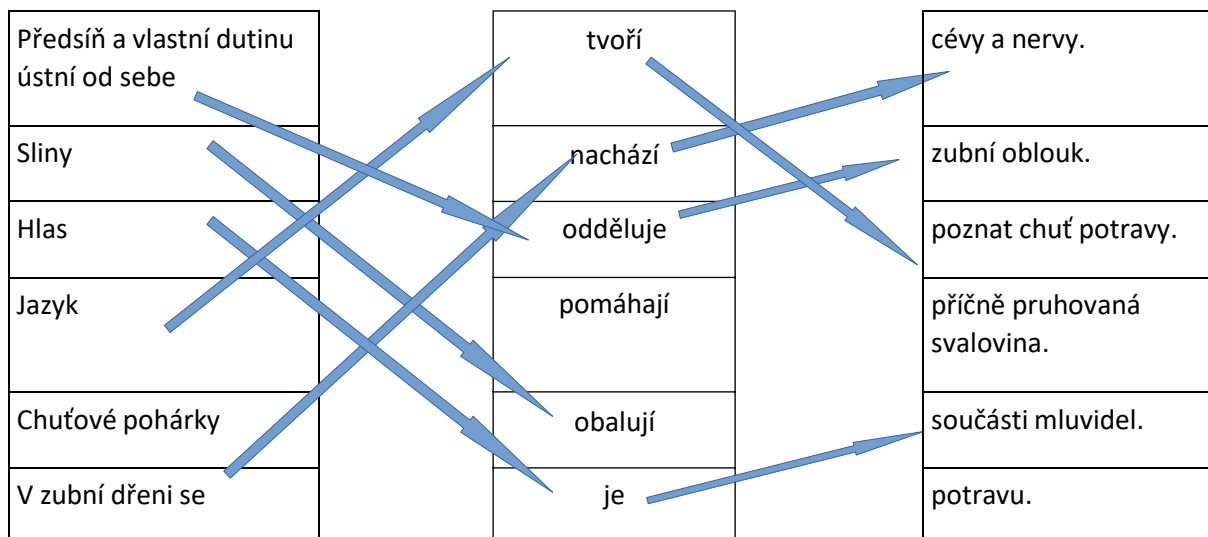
| Předsíň a vlastní dutinu ústní od sebe | tvoří | cévy a nervy. |
|---|---|---|
| Sliny | nachází | zubní oblouk. |
| Hlas | odděluje | poznat chuť potravy. |
| Jazyk | pomáhají | příčně pruhovaná svalovina. |
| Chuťové pohárky | obalují | součásti mluvidel. |
| V zubní dřeni se | je | potravu. |